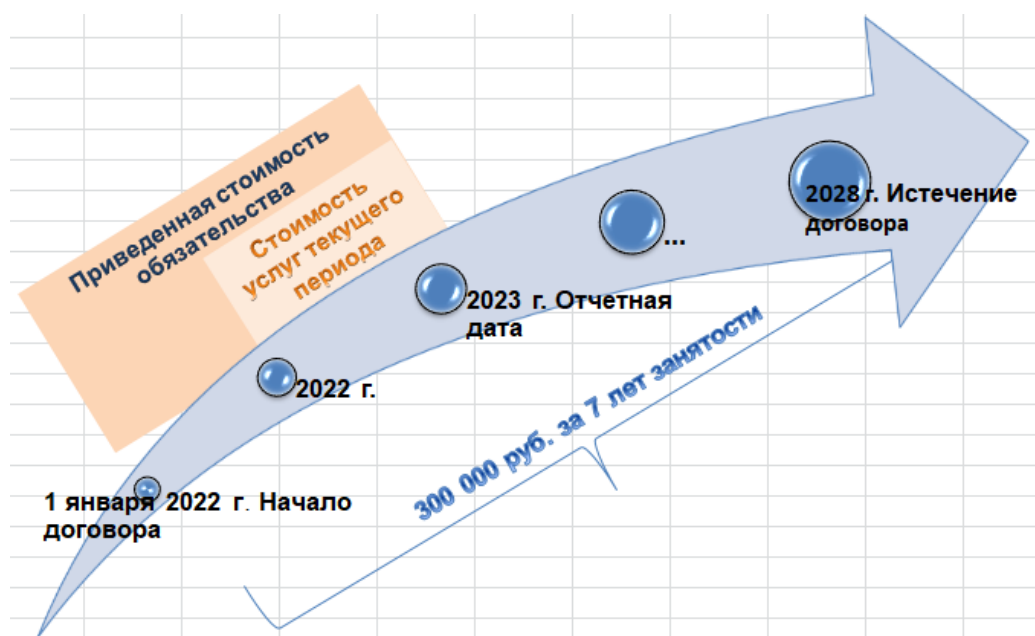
Приведенная стоимость обязательства

Стоимость услуг текущего периода

1 января 2022 г. Начало договора

2022 г.

2023 г. Отчетная дата

...

2028 г. Истечение договора

300 000 руб. за 7 лет занятости